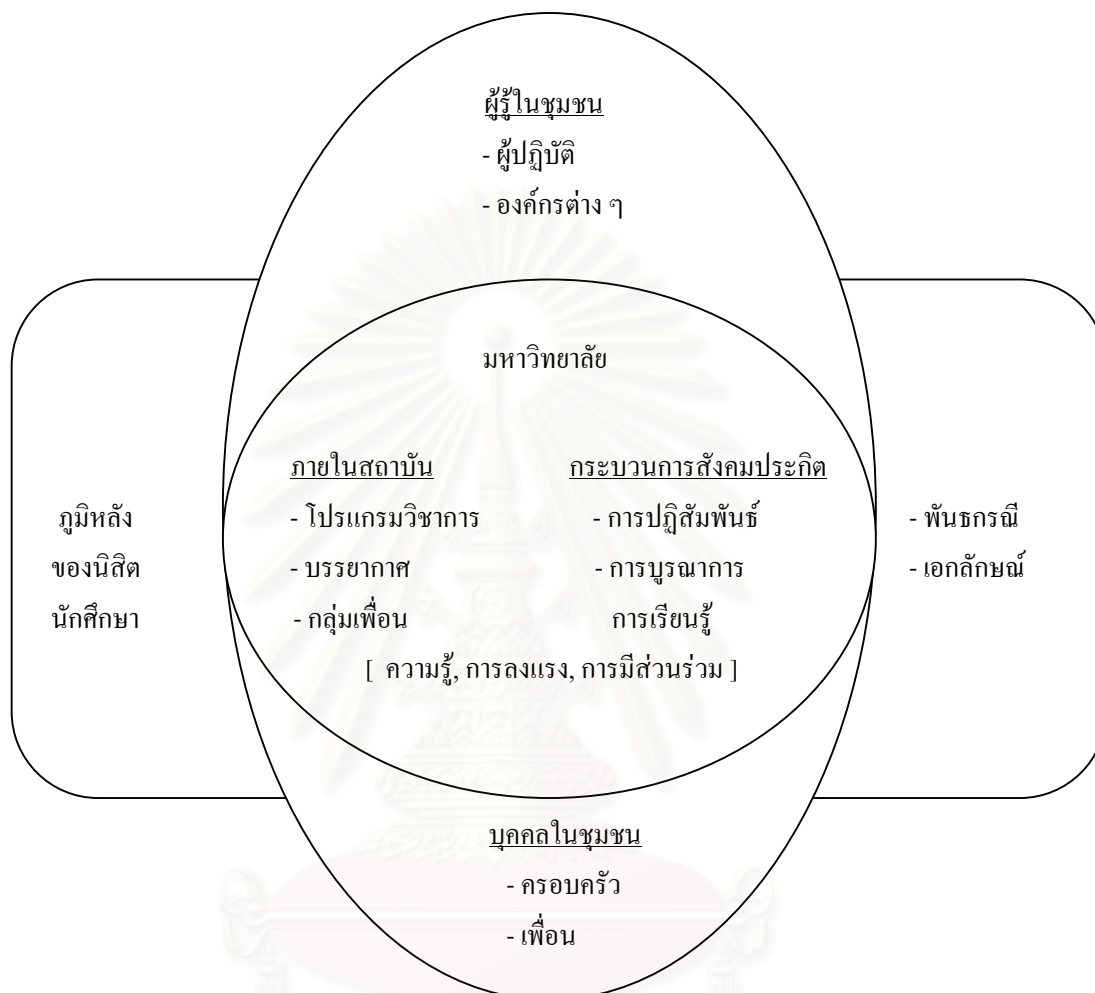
ผู้รู้ในชุมชน
- ผู้ปฏิบัติ
- องค์กรต่าง ๆ

มหาวิทยาลัย

ภูมิหลัง ของนิสิต นักศึกษา

ภายในสถาบัน
- โปรแกรมวิชาการ
- บรรยากาศ
- กลุ่มเพื่อน

กระบวนการสังคมประกิต
- การปฏิสัมพันธ์
- การบูรณาการ การเรียนรู้

[ ความรู้, การลงแรง, การมีส่วนร่วม ]

- พันธกรณี
- เอกลักษณ์

บุคคลในชุมชน
- ครอบครัว
- เพื่อน